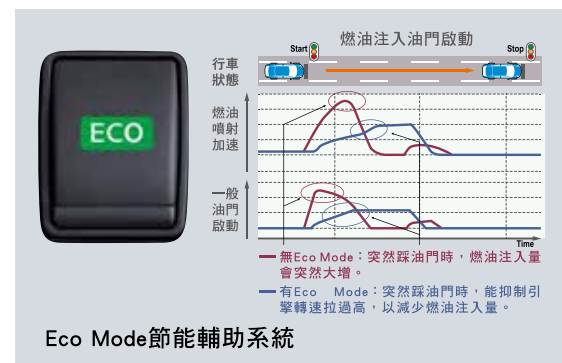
ECO

燃油注入油門啟動

Start

Stop

行車狀態

燃油噴射加速

一般油門啟動

Time

無Eco Mode：突然踩油門時，燃油注入量會突然大增。

有Eco Mode：突然踩油門時，能抑制引擎轉速拉過高，以減少燃油注入量。

Eco Mode節能輔助系統